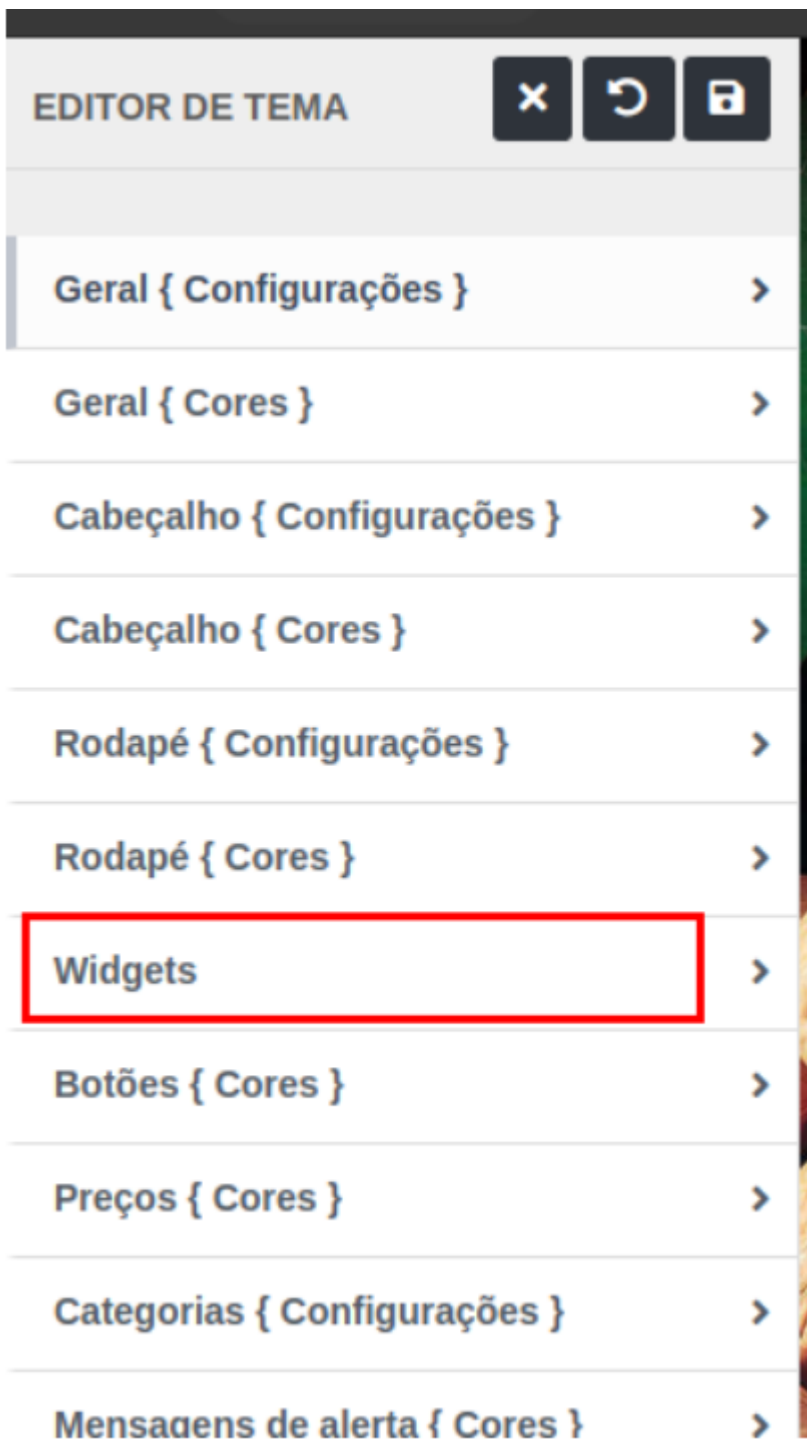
EDITOR DE TEMA

Geral { Configurações } >

Geral { Cores } >

Cabeçalho { Configurações } >

Cabeçalho { Cores } >

Rodapé { Configurações } >

Rodapé { Cores } >

Widgets >

Botões { Cores } >

Preços { Cores } >

Categorias { Configurações } >

Mensagens de alerta { Cores } >